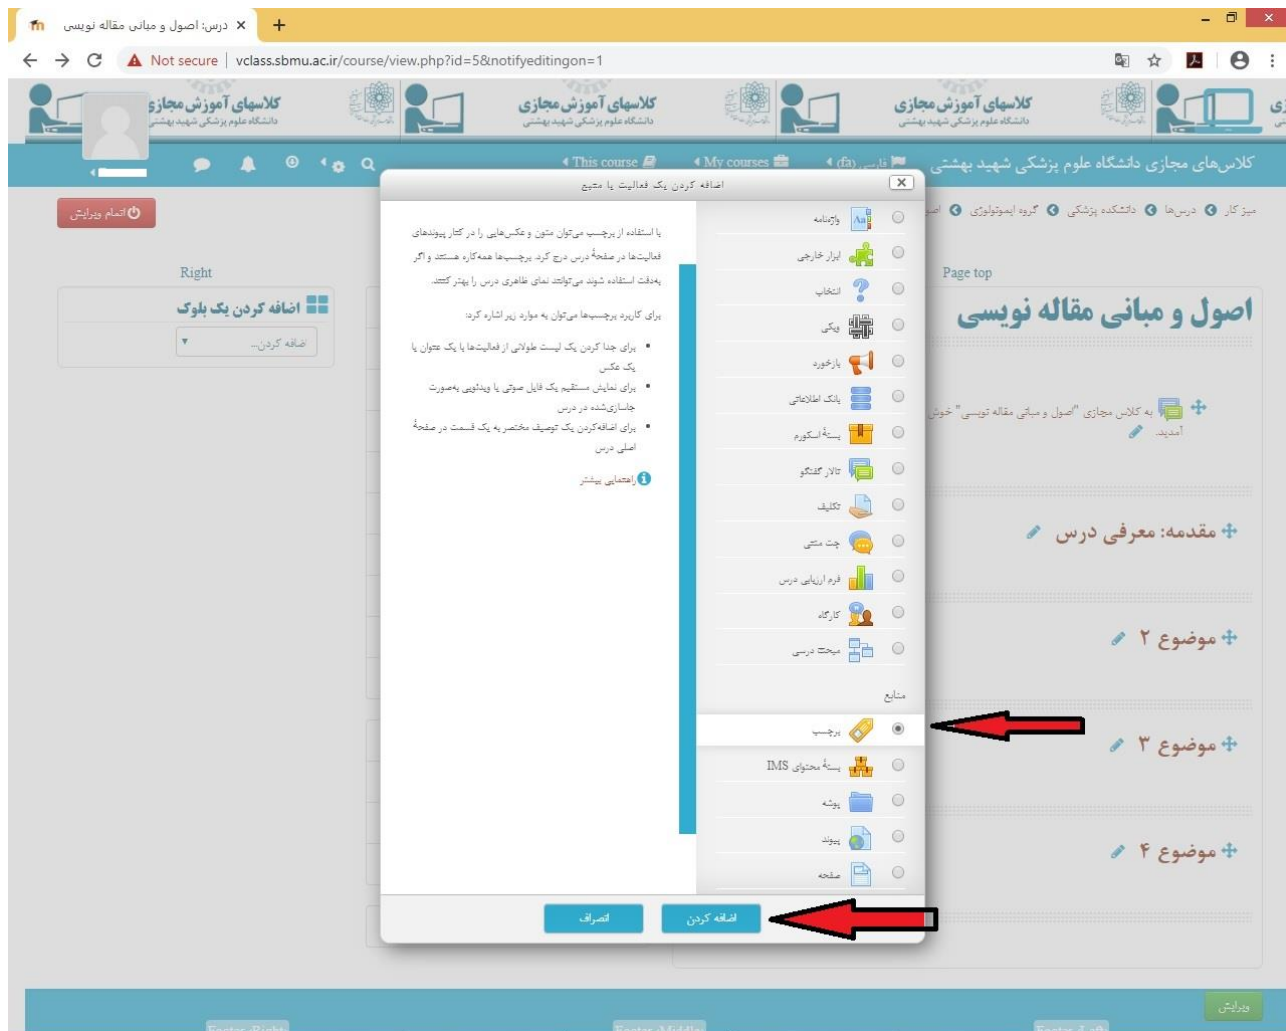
درس: اصول و مبانی مقاله نویسی ×

Not secure | vclass.sbmu.ac.ir/course/view.php?id=5&notifyeditingon=1

کلاسهای آموزش مجازی
دانشگاه علوم پزشکی شهید بهشتی

کلاس‌های مجازی دانشگاه علوم پزشکی شهید بهشتی

This course

My courses

فارسی (fa)

میز کار درس‌ها دانشکده پزشکی گروه ایمونولوژی اص

اتمام ویرایش

Right

اضافه کردن یک بلوک

اضافه کردن...

Page top

اصول و مبانی مقاله نویسی

به کلاس مجازی "اصول و مبانی مقاله نویسی" خوش آمدید.

مقدمه: معرفی درس

موضوع ۲

موضوع ۳

موضوع ۴

اضافه کردن یک فعالیت یا منبع

واژه‌نامه
ابزار خارجی
انتخاب
ویکی
بازخورد
بانک اطلاعاتی
بستهٔ اسکورم
تالار گفتگو
تکلیف
چت متنی
فرم ارزیابی درس
کارگاه
مبحث درسی

منابع

برچسب
بستهٔ محتوای IMS
پوشه
پیوند
صفحه

با استفاده از برچسب می‌توان متون و عکس‌هایی را در کنار پیوندهای فعالیت‌ها در صفحهٔ درس درج کرد. برچسب‌ها همه‌کاره هستند و اگر به‌دقت استفاده شوند می‌توانند نمای ظاهری درس را بهتر کنند.

برای کاربرد برچسب‌ها می‌توان به موارد زیر اشاره کرد:

- برای جدا کردن یک لیست طولانی از فعالیت‌ها با یک عنوان یا یک عکس
- برای نمایش مستقیم یک فایل صوتی یا ویدئویی به‌صورت جاسازی‌شده در درس
- برای اضافه‌کردن یک توصیف مختصر به یک قسمت در صفحهٔ اصلی درس

راهنمایی بیشتر

اضافه کردن

انصراف

ویرایش

Footer-Right

Footer-Middle

Footer-Left